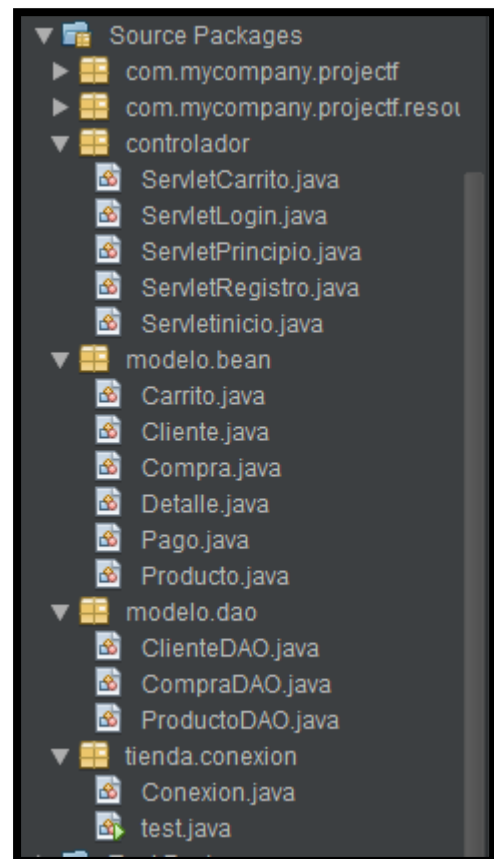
Source Packages
com.mycompany.projectf
com.mycompany.projectf.resou
controlador
ServletCarrito.java
ServletLogin.java
ServletPrincipio.java
ServletRegistro.java
Servletinicio.java
modelo.bean
Carrito.java
Cliente.java
Compra.java
Detalle.java
Pago.java
Producto.java
modelo.dao
ClienteDAO.java
CompraDAO.java
ProductoDAO.java
tienda.conexion
Conexion.java
test.java
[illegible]